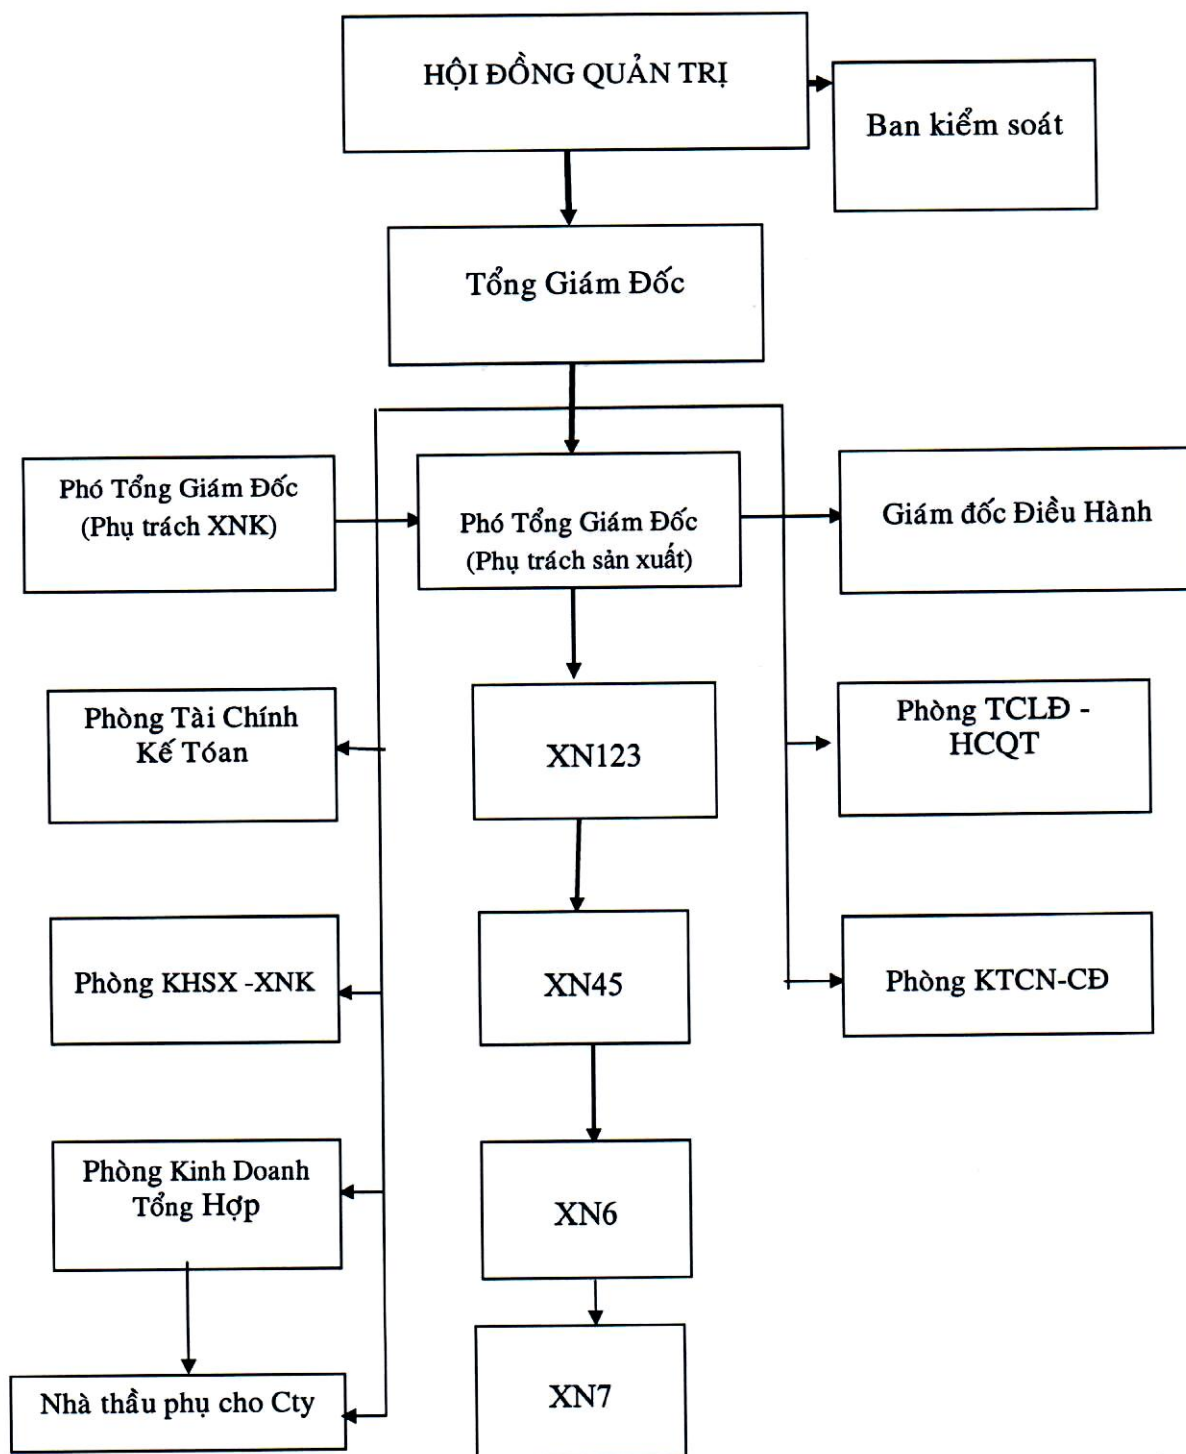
HỘI ĐỒNG QUẢN TRỊ

Ban kiểm soát

Tổng Giám Đốc

Phó Tổng Giám Đốc (Phụ trách XNK)

Phó Tổng Giám Đốc (Phụ trách sản xuất)

Giám đốc Điều Hành

Phòng Tài Chính Kế Toán

XN123

Phòng TCLĐ - HCQT

Phòng KHSX -XNK

XN45

Phòng KTCN-CĐ

Phòng Kinh Doanh Tổng Hợp

XN6

Nhà thầu phụ cho Cty

XN7